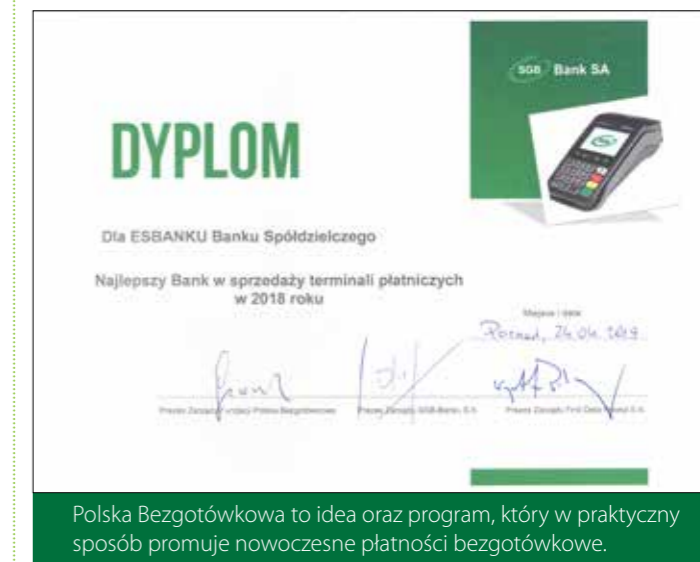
SGB Bank SA

DYPLOM

Dla ESBANKU Banku Spółdzielczego

Najlepszy Bank w sprzedaży terminali płatniczych w 2018 roku

Miejsce i data

Poznań, 24.04.2019

Prezes Zarządu Fundacji Polska Bezgotówkowa

Prezes Zarządu SGB-Banku S.A.

Prezes Zarządu First Data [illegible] S.A.

Polska Bezgotówkowa to idea oraz program, który w praktyczny sposób promuje nowoczesne płatności bezgotówkowe.